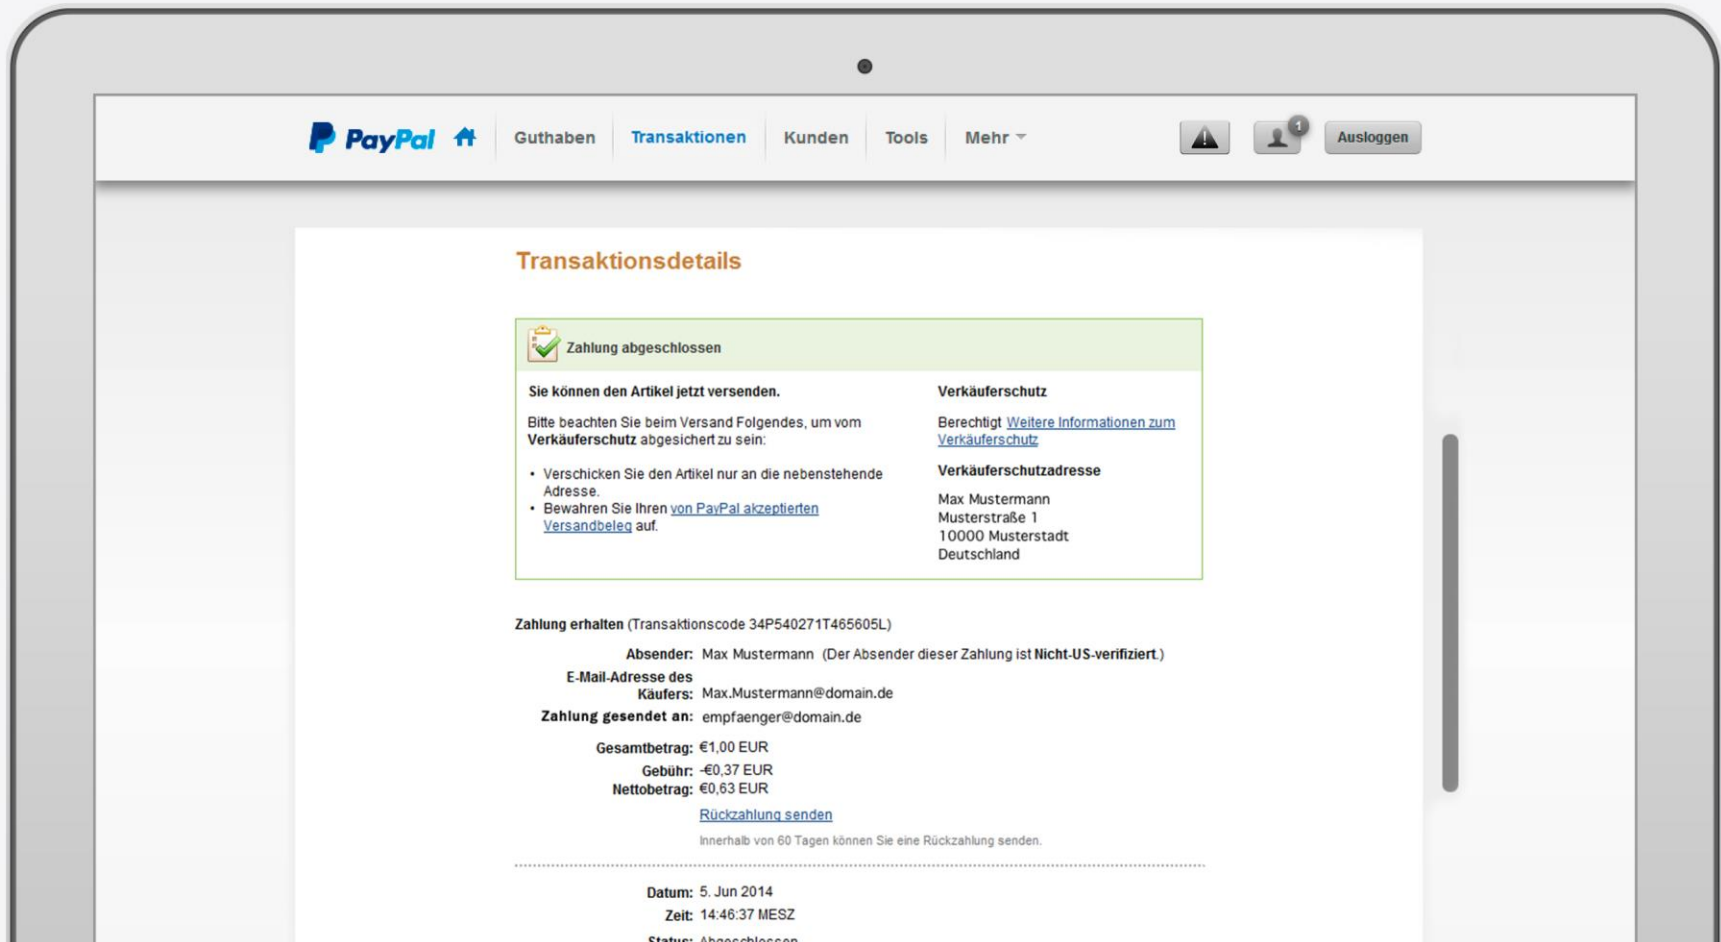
PayPal Guthaben Transaktionen Kunden Tools Mehr

1

Ausloggen

Transaktionsdetails

Zahlung abgeschlossen

Sie können den Artikel jetzt versenden.

Bitte beachten Sie beim Versand Folgendes, um vom **Verkäuferschutz** abgesichert zu sein:

• Verschicken Sie den Artikel nur an die nebenstehende Adresse.
• Bewahren Sie Ihren von PayPal akzeptierten Versandbeleg auf.

Verkäuferschutz

Berechtigt Weitere Informationen zum Verkäuferschutz

Verkäuferschutzadresse

Max Mustermann
Musterstraße 1
10000 Musterstadt
Deutschland

**Zahlung erhalten** (Transaktionscode 34P540271T465605L)

Absender: Max Mustermann (Der Absender dieser Zahlung ist **Nicht-US-verifiziert**.)

E-Mail-Adresse des Käufers: Max.Mustermann@domain.de

Zahlung gesendet an: empfaenger@domain.de

Gesamtbetrag: €1,00 EUR

Gebühr: -€0,37 EUR

Nettobetrag: €0,63 EUR

Rückzahlung senden

Innerhalb von 60 Tagen können Sie eine Rückzahlung senden.

Datum: 5. Jun 2014

Zeit: 14:46:37 MESZ

Status: Abgeschlossen